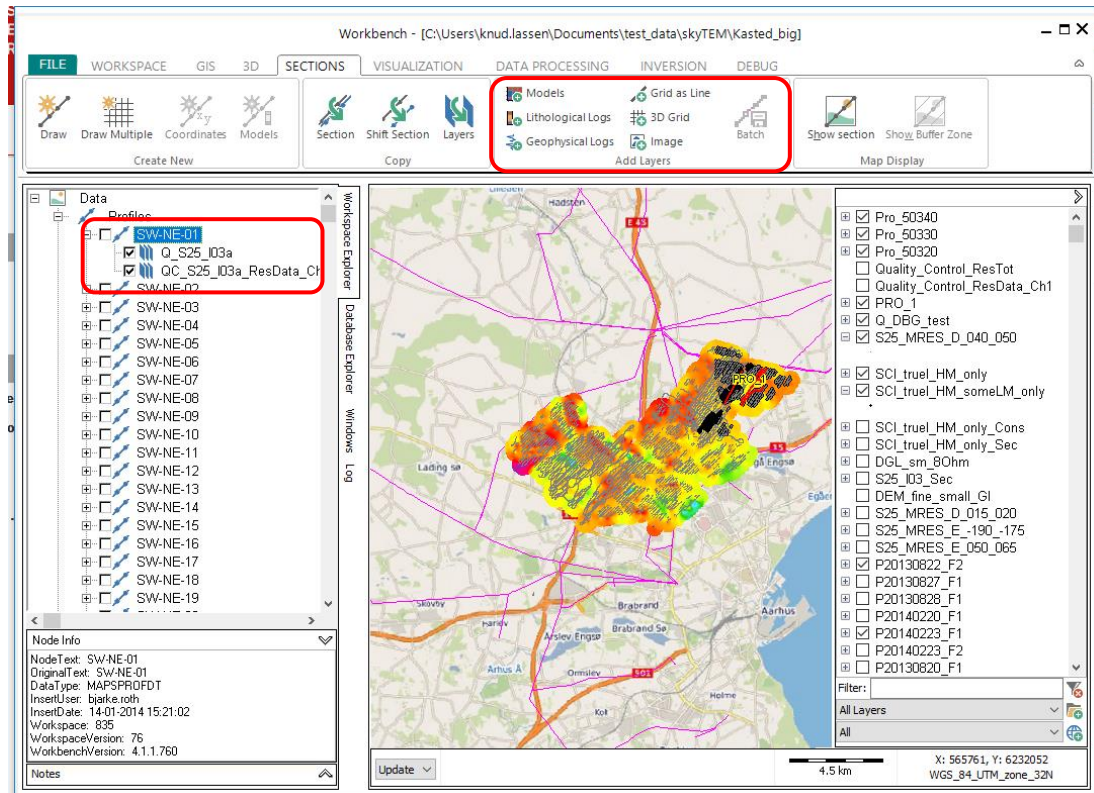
Workbench - [C:\Users\knud.lassen\Documents\test_data\skyTEM\Kasted_big]

FILE WORKSPACE GIS 3D SECTIONS VISUALIZATION DATA PROCESSING INVERSION DEBUG

Draw Draw Multiple Coordinates Models
Create New

Section Shift Section Layers
Copy

Models Grid as Line
Lithological Logs 3D Grid Batch
Geophysical Logs Image
Add Layers

Show section Show Buffer Zone
Map Display

Data
Profiles
SW-NE-01
Q_S25_l03a
QC_S25_l03a_ResData_Ch
SW-NE-02
SW-NE-03
SW-NE-04
SW-NE-05
SW-NE-06
SW-NE-07
SW-NE-08
SW-NE-09
SW-NE-10
SW-NE-11
SW-NE-12
SW-NE-13
SW-NE-14
SW-NE-15
SW-NE-16
SW-NE-17
SW-NE-18
SW-NE-19

Workspace Explorer
Database Explorer
Windows
Log

Node Info
NodeText: SW-NE-01
OriginalText: SW-NE-01
DataType: MAPSPROFDT
InsertUser: bjarke.roth
InsertDate: 14-01-2014 15:21:02
Workspace: 835
WorkspaceVersion: 76
WorkbenchVersion: 4.1.1.760

Notes

Hadsten
E 45
PRO_I
15
Lading sø
Engsø
Skovby
Brabrand
Brabrand Sø
Aarhus
Årslev Engsø
Harlev
Ormslev
Holme
Kolt
501

Pro_50340
Pro_50330
Pro_50320
Quality_Control_ResTot
Quality_Control_ResData_Ch1
PRO_1
Q_DBG_test
S25_MRES_D_040_050
SCI_truel_HM_only
SCI_truel_HM_someLM_only
SCI_truel_HM_only_Cons
SCI_truel_HM_only_Sec
DGL_sm_8Ohm
S25_l03_Sec
DEM_fine_small_GI
S25_MRES_D_015_020
S25_MRES_E_-190_-175
S25_MRES_E_050_065
P20130822_F2
P20130827_F1
P20130828_F1
P20140220_F1
P20140223_F1
P20140223_F2
P20130820_F1

Filter:
All Layers
All

Update
4.5 km
X: 565761, Y: 6232052
WGS_84_UTM_zone_32N